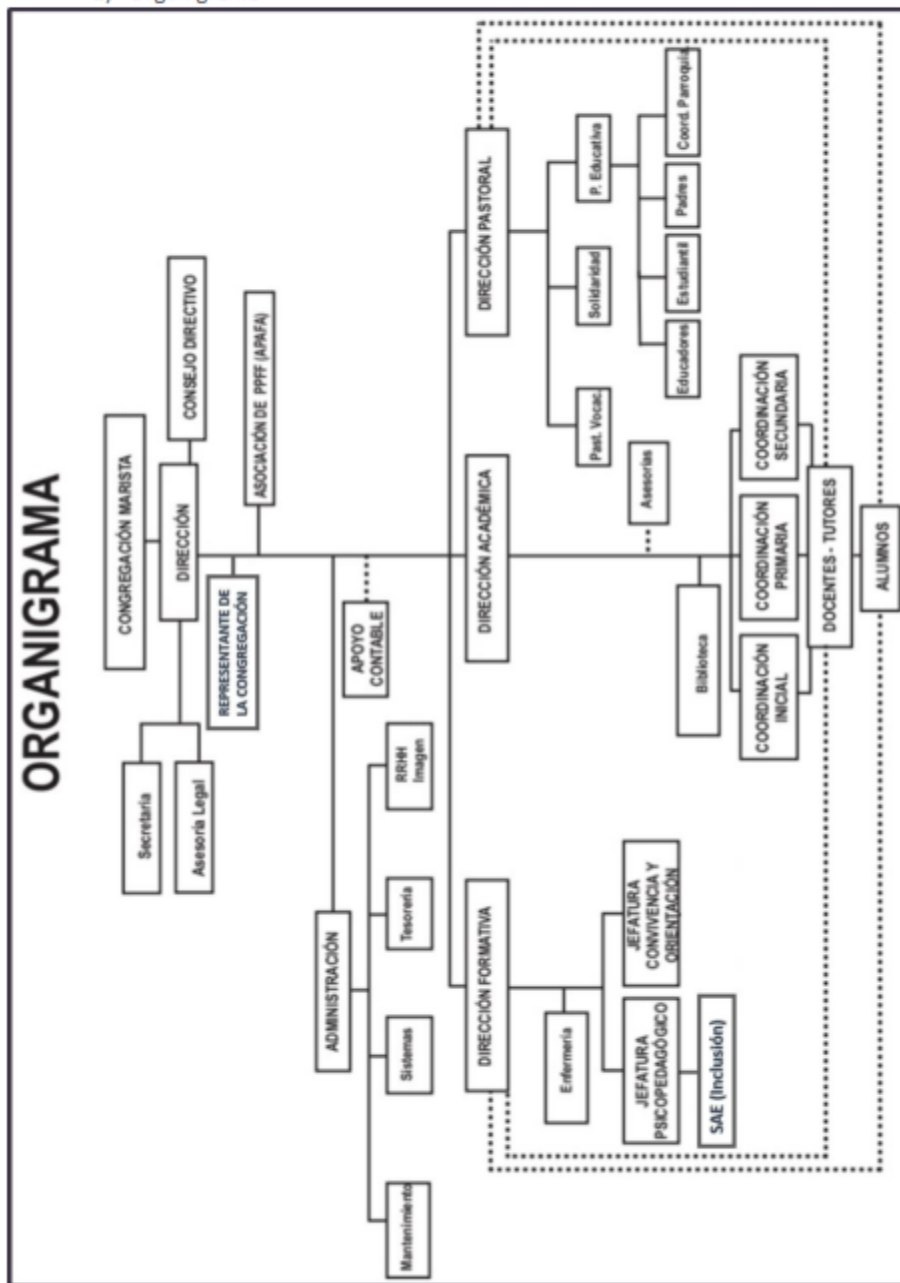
ORGANIGRAMA

CONGREGACIÓN MARISTA

CONSEJO DIRECTIVO

DIRECCIÓN

ASOCIACIÓN DE PPFF (APAFA)

REPRESENTANTE DE LA CONGREGACIÓN

Secretaría

Asesoría Legal

APOYO CONTABLE

ADMINISTRACIÓN

RRHH Imagen

Tesorería

Sistemas

Mantenimiento

DIRECCIÓN PASTORAL

P. Educativa

Coord. Parroquia

Padres

Estudiantil

Educadores

Solidaridad

Past. Vocac.

DIRECCIÓN ACADÉMICA

Asesorías

Biblioteca

COORDINACIÓN SECUNDARIA

COORDINACIÓN PRIMARIA

COORDINACIÓN INICIAL

DOCENTES - TUTORES

ALUMNOS

DIRECCIÓN FORMATIVA

Enfermería

JEFATURA CONVIVENCIA Y ORIENTACIÓN

JEFATURA PSICOPEDAGÓGICO

SAE (Inclusión)